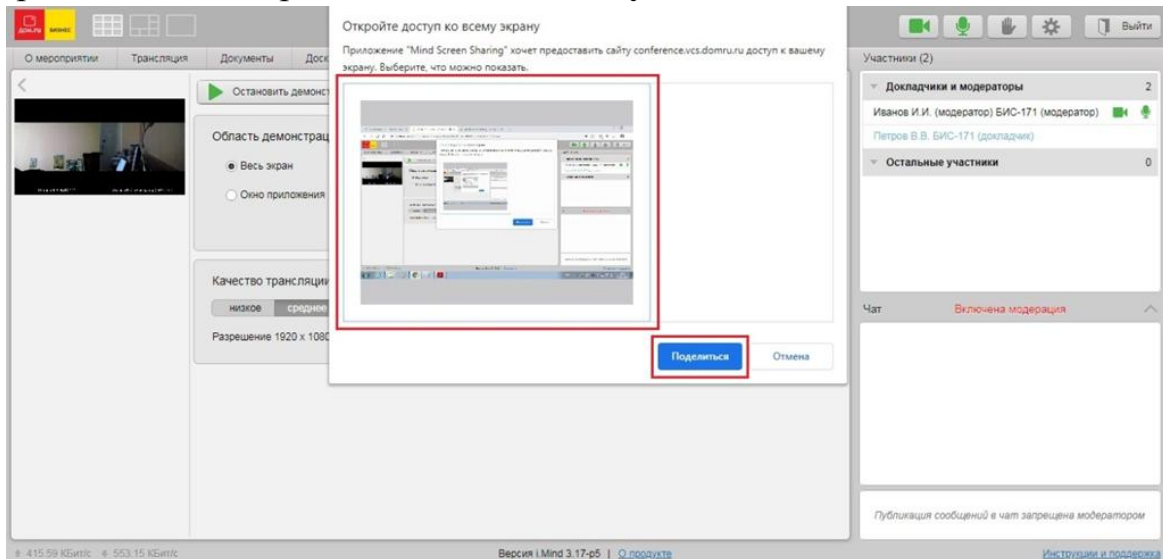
Выйти

О мероприятии | Трансляция | Документы | Доск

Остановить демонст

Область демонстрац

Весь экран

Окно приложения

Качество трансляции

низкое | среднее

Разрешение 1920 x 1080

Откройте доступ ко всему экрану

Приложение "Mind Screen Sharing" хочет предоставить сайту conference.vcs.domru.ru доступ к вашему экрану. Выберите, что можно показать.

Поделиться

Отмена

Участники (2)

Докладчики и модераторы 2

Иванов И.И. (модератор) БИС-171 (модератор)

Петров В.В. БИС-171 (докладчик)

Остальные участники 0

Чат

Включена модерация

Публикация сообщений в чат запрещена модератором

↑ 415.59 КБит/с ↓ 553.15 КБит/с

Версия i.Mind 3.17-p5 | О продукте

Инструкции и поддержка